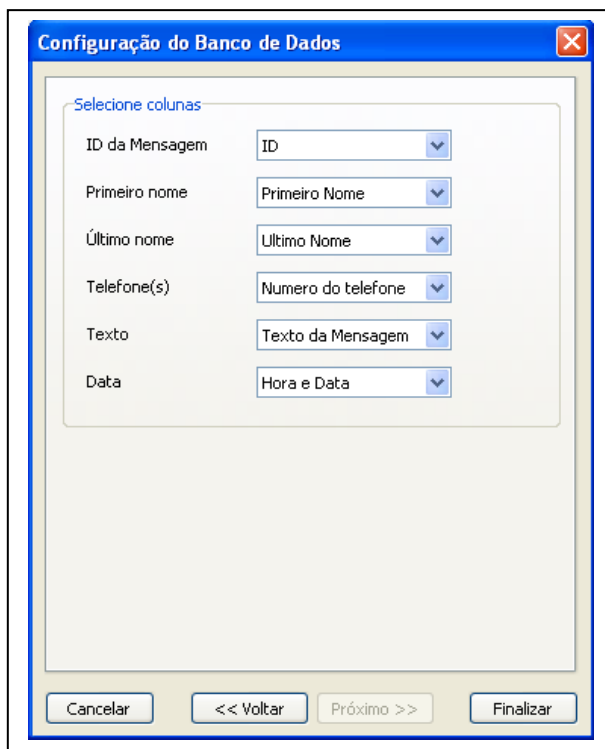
Configuração do Banco de Dados

Selecione colunas

ID da Mensagem
ID

Primeiro nome
Primeiro Nome

Último nome
Ultimo Nome

Telefone(s)
Numero do telefone

Texto
Texto da Mensagem

Data
Hora e Data

Cancelar
<< Voltar
Próximo >>
Finalizar